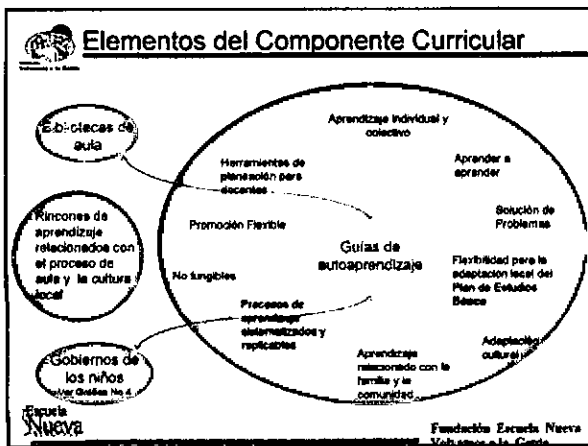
Elementos del Componente Curricular

Bibliotecas de aula

Rincones de aprendizaje relacionados con el proceso de aula y la cultura local

Gobiernos de los niños
Ver Gráfico No 4 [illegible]

Aprendizaje individual y colectivo

Herramientas de planeación para docentes

Aprender a aprender

Solución de Problemas

Promoción Flexible

Guías de autoaprendizaje

Flexibilidad para la adaptación local del Plan de Estudios Básico

No fungibles

Procesos de aprendizaje sistematizados y replicables

Adaptación cultural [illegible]

Aprendizaje relacionado con la familia y la comunidad

Escuela Nueva

Fundación Escuela Nueva Volvamos a la Gente